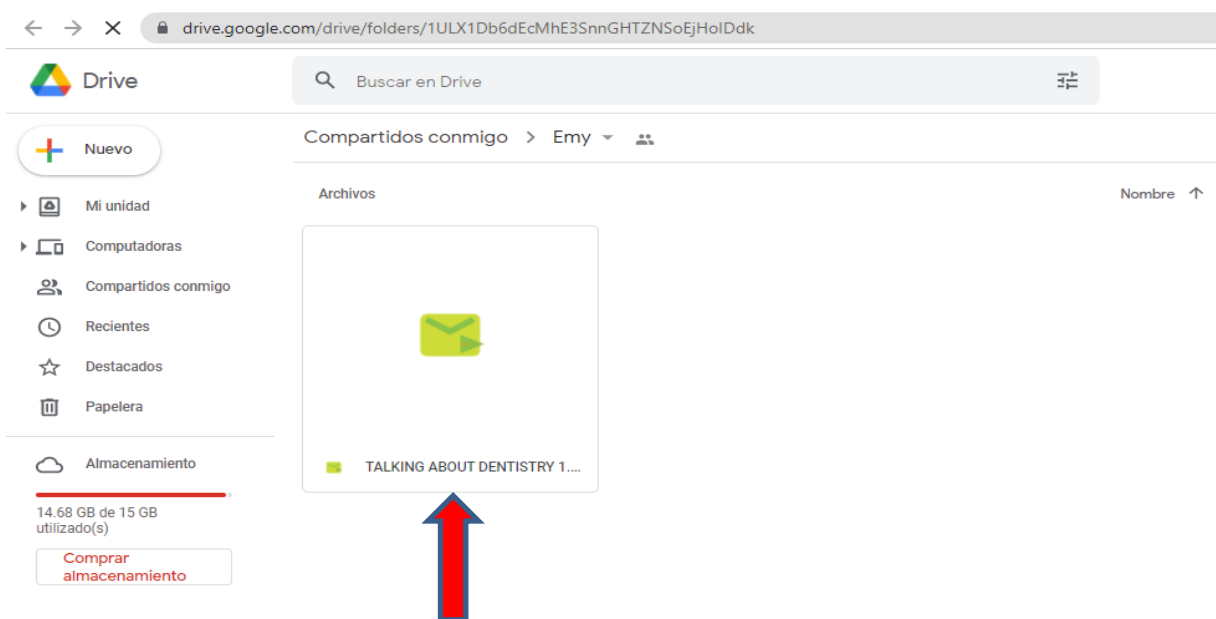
drive.google.com/drive/folders/1ULX1Db6dEcMhE3SnnGHTZNSoEjHolDdk

Drive

Buscar en Drive

Nuevo

Mi unidad

Computadoras

Compartidos conmigo

Recientes

Destacados

Papelera

Almacenamiento

14.68 GB de 15 GB utilizado(s)

Comprar almacenamiento

Compartidos conmigo > Emy

Archivos

Nombre

TALKING ABOUT DENTISTRY 1....